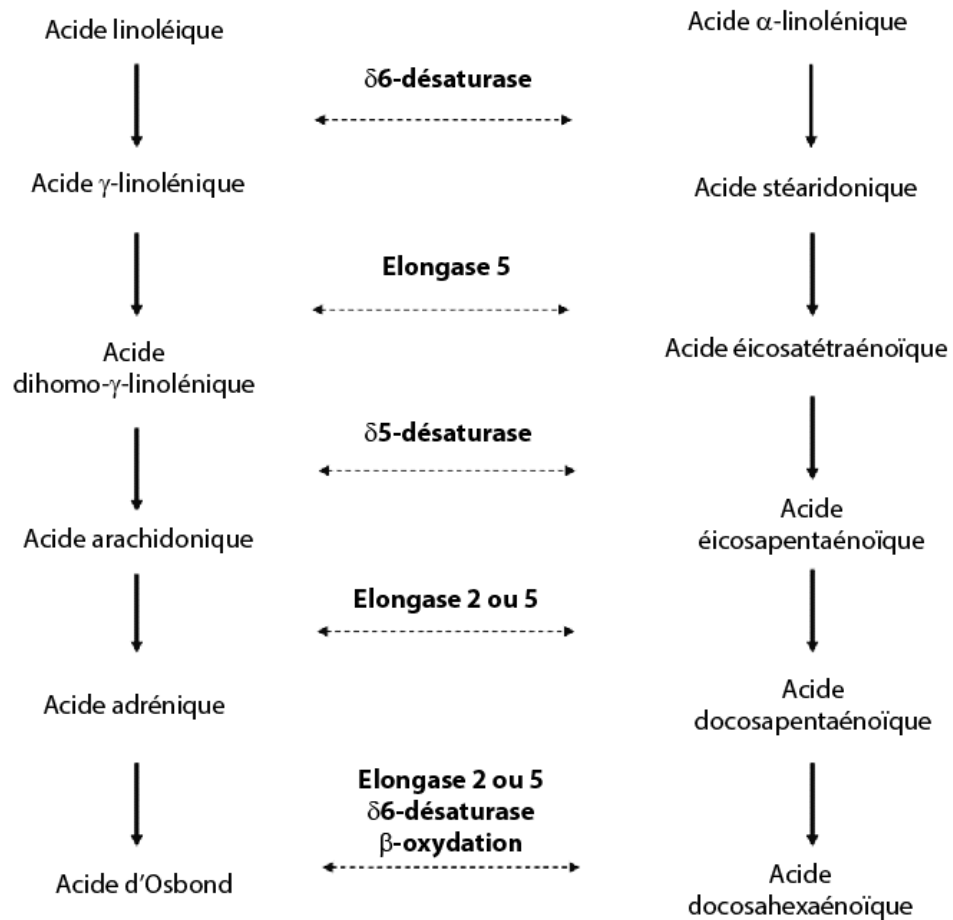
Acide linoléique

δ6-désaturase

Acide α-linolénique

Acide γ-linolénique

Elongase 5

Acide stéaridonique

Acide dihomo-γ-linolénique

δ5-désaturase

Acide éicosatétraénoïque

Acide arachidonique

Elongase 2 ou 5

Acide éicosapentaénoïque

Acide adrénique

Elongase 2 ou 5
δ6-désaturase
β-oxydation

Acide docosapentaénoïque

Acide d'Osbond

Acide docosahexaénoïque